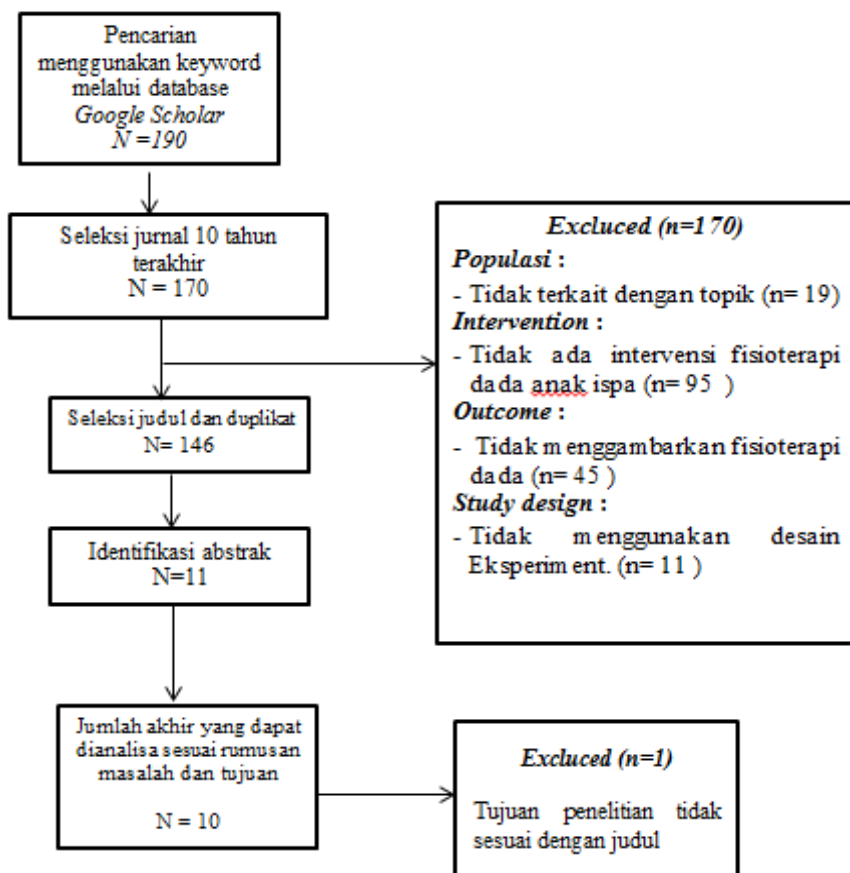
Pencarian menggunakan keyword melalui database *Google Scholar* *N =190*

Seleksi jurnal 10 tahun terakhir
N = 170

Seleksi judul dan duplikat
N= 146

Identifikasi abstrak
N=11

Jumlah akhir yang dapat dianalisa sesuai rumusan masalah dan tujuan

N = 10

*Excluced (n=170)*
*Populasi* :
- Tidak terkait dengan topik (n= 19)
*Intervention* :
- Tidak ada intervensi fisioterapi dada anak ispa (n= 95 )
*Outcome* :
- Tidak menggambarkan fisioterapi dada (n= 45 )
*Study design* :
- Tidak menggunakan desain Eksperiment. (n= 11 )

*Excluced (n=1)*

Tujuan penelitian tidak sesuai dengan judul